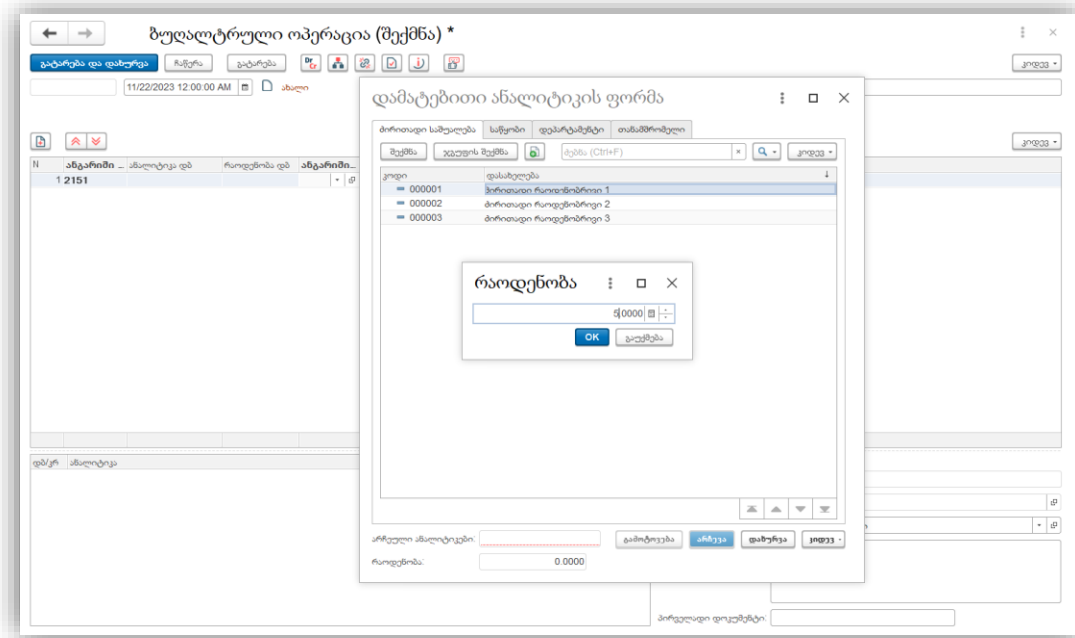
ბუღალტრული ოპერაცია (შექმნა) *

გატარება და დახურვა
ჩაწერა
გატარება
მეტი

11/22/2023 12:00:00 AM
ახალი

მეტი

N
ანგარიში ...
ანალიტიკა დბ
რაოდენობა დბ
ანგარიში...
1 2151

დბ/კრ
ანალიტიკა

პირველადი დოკუმენტი:

დამატებითი ანალიტიკის ფორმა

ძირითადი საშუალება
საწყობი
დეპარტამენტი
თანამშრომელი

შექმნა
ჯგუფის შექმნა
ძებნა (Ctrl+F)
მეტი

კოდი
დასახელება
000001
ძირითადი რაოდენობრივი 1
000002
ძირითადი რაოდენობრივი 2
000003
ძირითადი რაოდენობრივი 3

რაოდენობა
5.0000
OK
გაუქმება

არჩეული ანალიტიკები:
რაოდენობა:
0.0000
გამოტოვება
არჩევა
დახურვა
მეტი